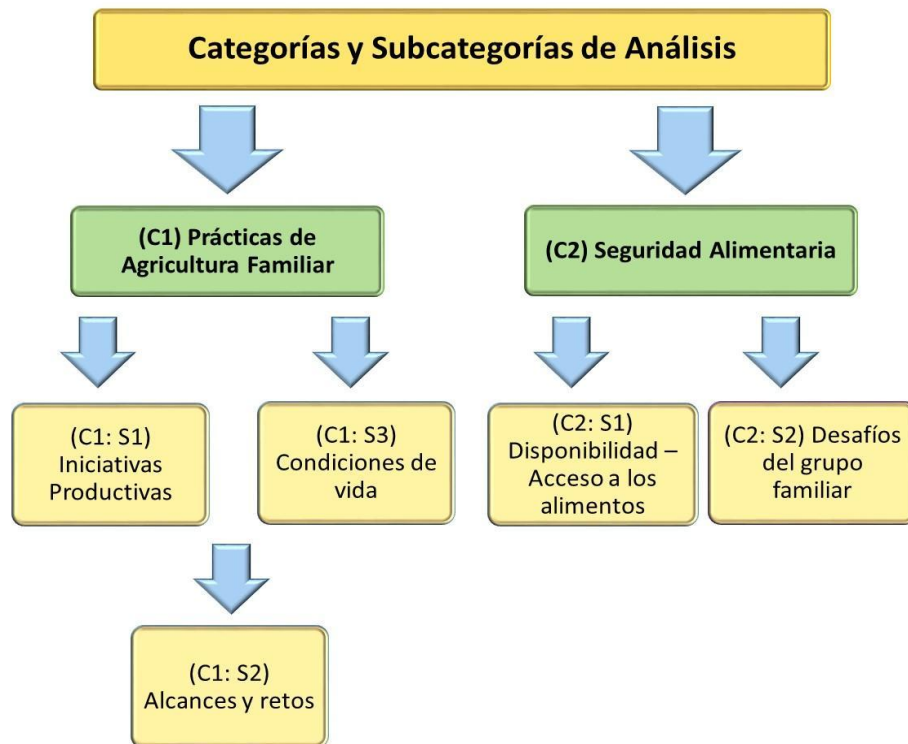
Categorías y Subcategorías de Análisis

(C1) Prácticas de Agricultura Familiar

(C2) Seguridad Alimentaria

(C1: S1) Iniciativas Productivas

(C1: S3) Condiciones de vida

(C2: S1) Disponibilidad – Acceso a los alimentos

(C2: S2) Desafíos del grupo familiar

(C1: S2) Alcances y retos